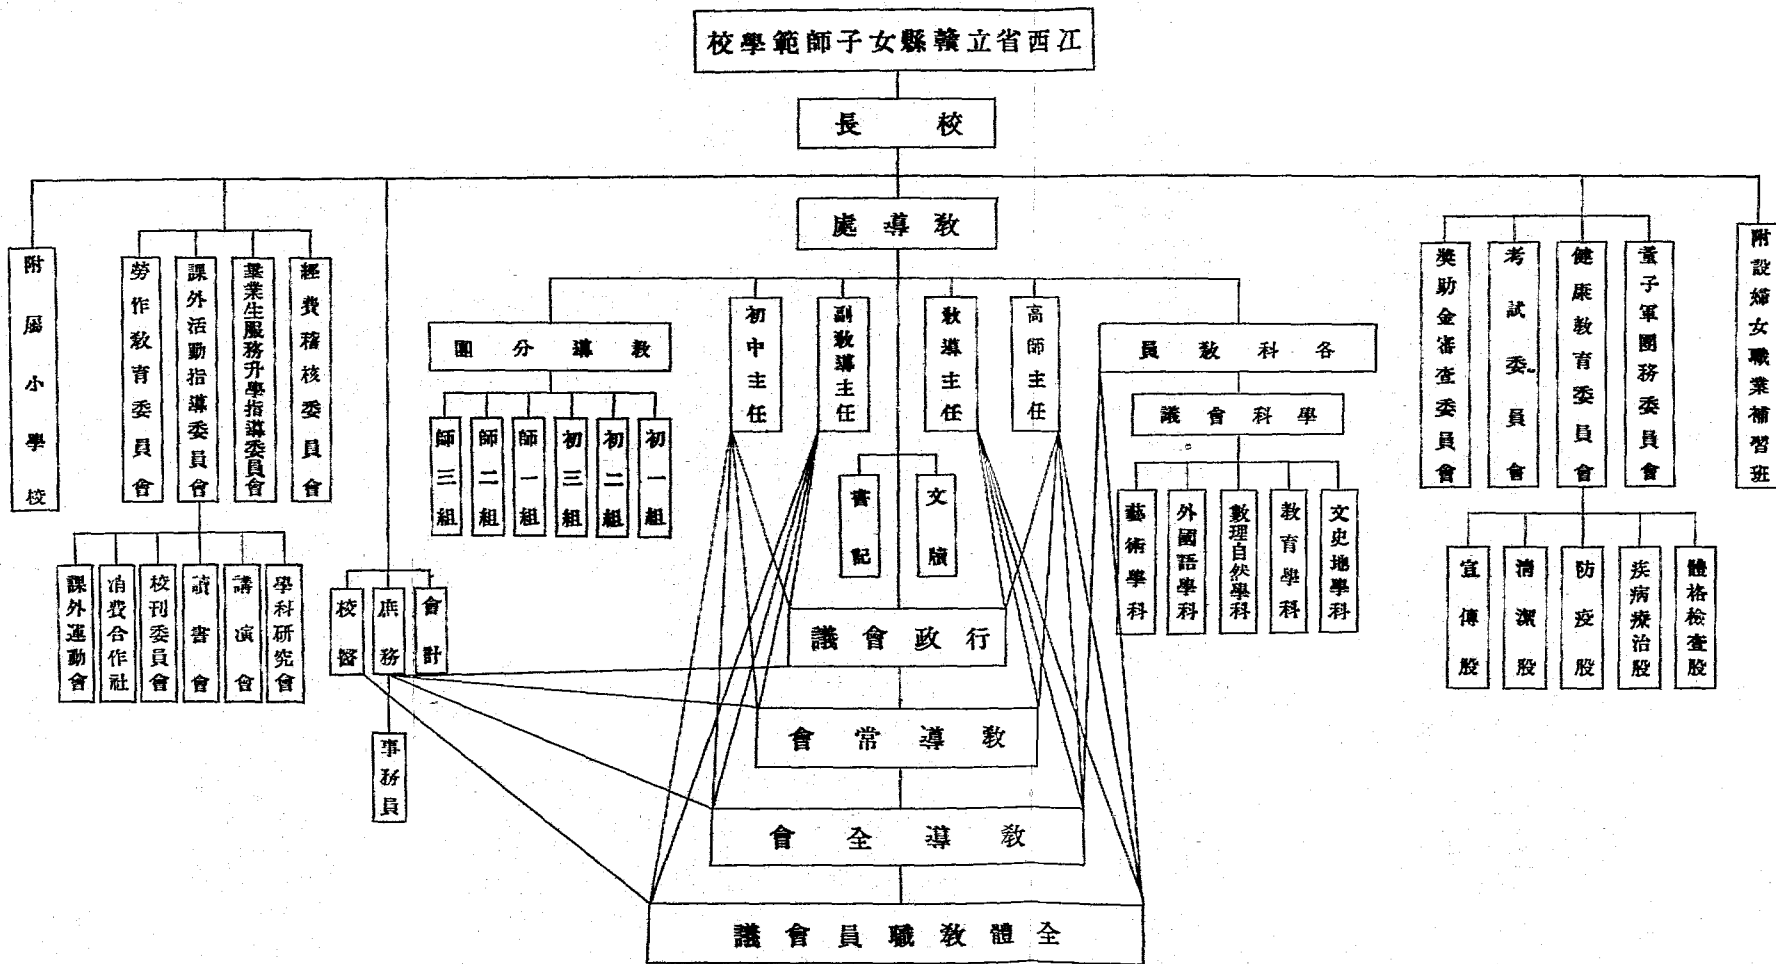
校學範師子女縣贛立省西江

長　校

處導教

附屬小學校

勞作教育委員會

課外活動指導委員會

畢業生服務升學指導委員會

經費稽核委員會

課外運動會

消費合作社

校刊委員會

讀書會

講演會

學科研究會

校醫

庶務

會計

事務員

團分導教

師三組

師二組

師一組

初三組

初二組

初一組

初中主任

副教導主任

教導主任

高師主任

書記

文牘

員教科各

議會科學

藝術學科

外國語學科

數理自然學科

教育學科

文史地學科

議會政行

會常導教

會全導教

議會員職教體全

獎助金審查委員會

考試委員會

健康教育委員會

童子軍團務委員會

附設婦女職業補習班

宣傳股

清潔股

防疫股

疾病療治股

體格檢查股